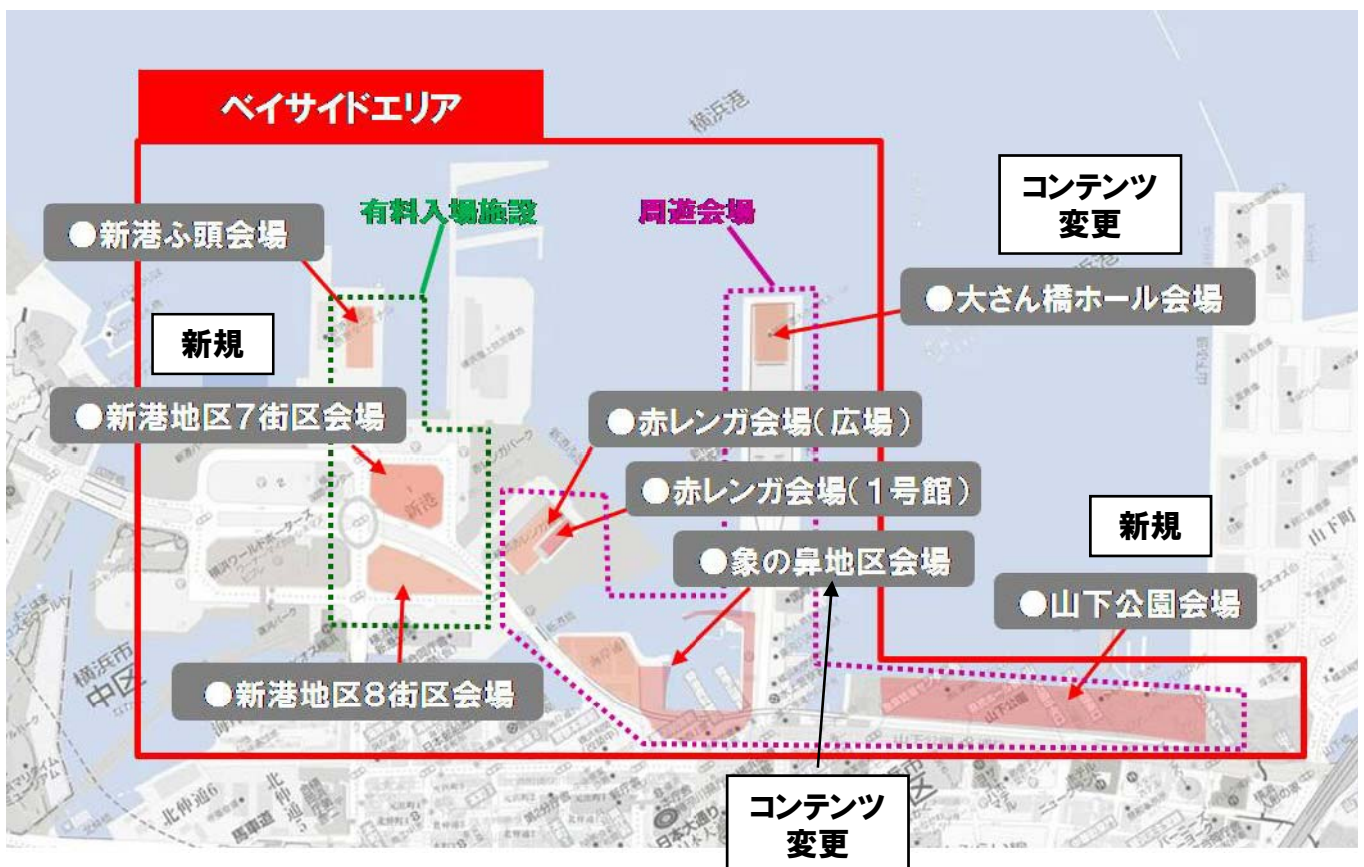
ベイサイドエリア

横浜港

有料入場施設

周遊会場

コンテンツ変更

●新港ふ頭会場

新規

●大さん橋ホール会場

●新港地区7街区会場

●赤レンガ会場(広場)

●赤レンガ会場(1号館)

新規

●象の鼻地区会場

●山下公園会場

●新港地区8街区会場

横浜市中区

コンテンツ変更